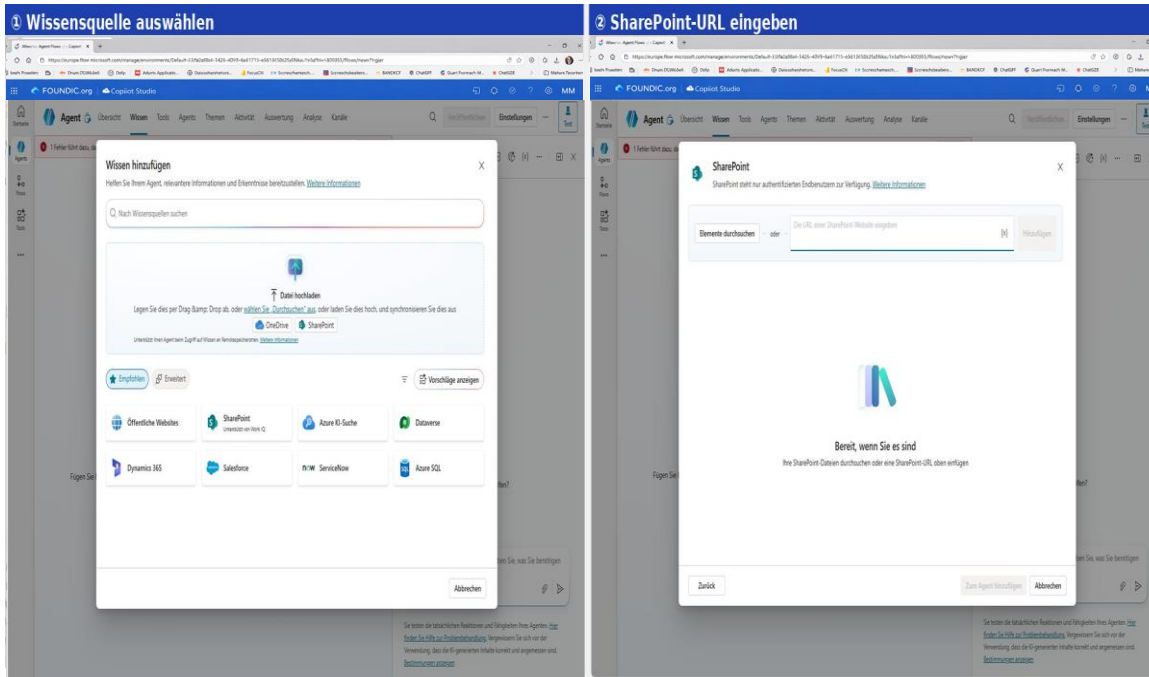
① Wissensquelle auswählen

FOUNDIC.org | Copilot Studio

MM

Agent Übersicht Wissen Tools Agents Themen Aktivität Auswertung Analyse Kanäle

Einstellungen

Test

1 Fehler führt dazu, d

Wissen hinzufügen

X

Helfen Sie Ihrem Agent, relevantere Informationen und Erkenntnisse bereitzustellen. Weitere Informationen

Nach Wissensquellen suchen

Datei hochladen

Legen Sie dies per Drag &amp; Drop ab, oder wählen Sie „Durchsuchen" aus, oder laden Sie dies hoch, und synchronisieren Sie dies aus

OneDrive SharePoint

Unterstützt Ihren Agent beim Zugriff auf Wissen an Remotespeicherorten. Weitere Informationen

Empfohlen Erweitert

Vorschläge anzeigen

Öffentliche Websites

SharePoint
Unterstützt von Work IQ

Azure KI-Suche

Dataverse

Dynamics 365

Salesforce

now ServiceNow

Azure SQL

Fügen Sie

Abbrechen

Sie testen die tatsächlichen Reaktionen und Fähigkeiten Ihres Agenten. Hier finden Sie Hilfe zur Problembehandlung. Vergewissern Sie sich vor der Verwendung, dass die KI-generierten Inhalte korrekt und angemessen sind. Bestimmungen anzeigen

② SharePoint-URL eingeben

FOUNDIC.org | Copilot Studio

Agent Übersicht Wissen Tools Agents Themen Aktivität Auswertung Analyse Kanäle

Einstellungen

1 Fehler führt dazu, d

SharePoint

X

SharePoint steht nur authentifizierten Endbenutzern zur Verfügung. Weitere Informationen

Elemente durchsuchen

oder

Die URL einer SharePoint-Website eingeben

Hinzufügen

Bereit, wenn Sie es sind

Ihre SharePoint-Dateien durchsuchen oder eine SharePoint-URL oben einfügen

Fügen Sie

Zurück

Zum Agent hinzufügen

Abbrechen

Sie testen die tatsächlichen Reaktionen und Fähigkeiten Ihres Agenten. Hier finden Sie Hilfe zur Problembehandlung. Vergewissern Sie sich vor der Verwendung, dass die KI-generierten Inhalte korrekt und angemessen sind. Bestimmungen anzeigen